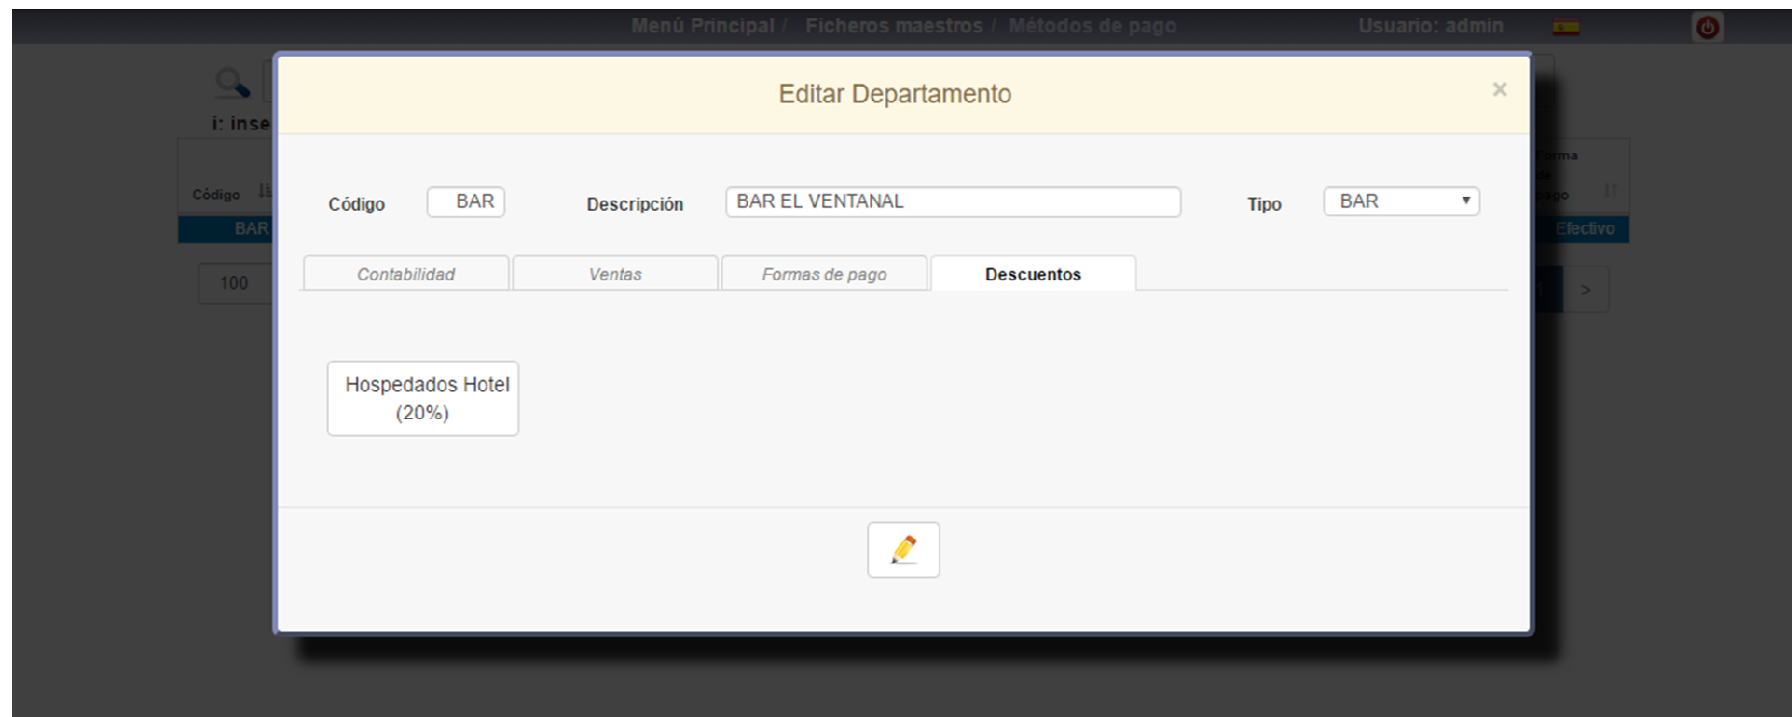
Menú Principal / Ficheros maestros / Métodos de pago

Usuario: admin

i: inse

Código

BAR

100

Forma de pago

Efectivo

>

Editar Departamento

×

Código BAR

Descripción BAR EL VENTANAL

Tipo BAR

Contabilidad

Ventas

Formas de pago

Descuentos

Hospedados Hotel (20%)